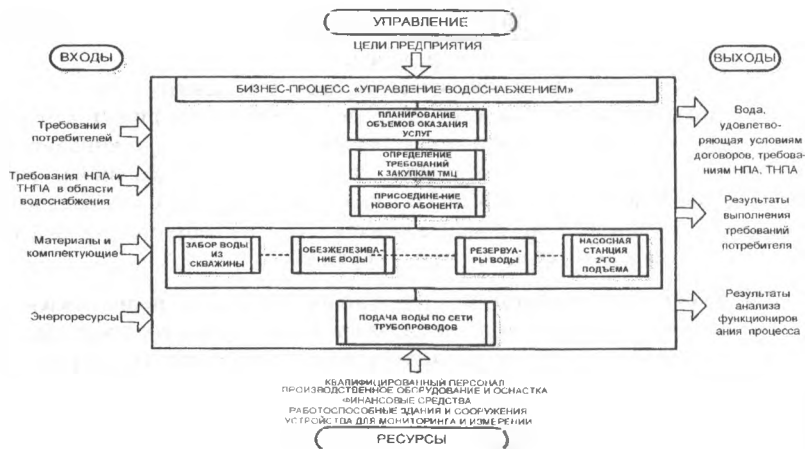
УПРАВЛЕНИЕ

ЦЕЛИ ПРЕДПРИЯТИЯ

ВХОДЫ

ВЫХОДЫ

БИЗНЕС-ПРОЦЕСС «УПРАВЛЕНИЕ ВОДОСНАБЖЕНИЕМ»

Требования потребителей

Требования НПА и ТНПА в области водоснабжения

Материалы и комплектующие

Энергоресурсы

ПЛАНИРОВАНИЕ ОБЪЕМОВ ОКАЗАНИЯ УСЛУГ

ОПРЕДЕЛЕНИЕ ТРЕБОВАНИЙ К ЗАКУПКАМ ТМЦ

ПРИСОЕДИНЕНИЕ НОВОГО АБОНЕНТА

ЗАБОР ВОДЫ ИЗ СКВАЖИНЫ

ОБЕЗЖЕЛЕЗИВАНИЕ ВОДЫ

РЕЗЕРВУАРЫ ВОДЫ

НАСОСНАЯ СТАНЦИЯ 2-ГО ПОДЪЕМА

ПОДАЧА ВОДЫ ПО СЕТИ ТРУБОПРОВОДОВ

Вода, удовлетворяющая условиям договоров, требованиям НПА, ТНПА

Результаты выполнения требований потребителя

Результаты анализа функционирования процесса

КВАЛИФИЦИРОВАННЫЙ ПЕРСОНАЛ
ПРОИЗВОДСТВЕННОЕ ОБОРУДОВАНИЕ И ОСНАСТКА
ФИНАНСОВЫЕ СРЕДСТВА
РАБОТОСПОСОБНЫЕ ЗДАНИЯ И СООРУЖЕНИЯ
УСТРОЙСТВА ДЛЯ МОНИТОРИНГА И ИЗМЕРЕНИЙ

РЕСУРСЫ